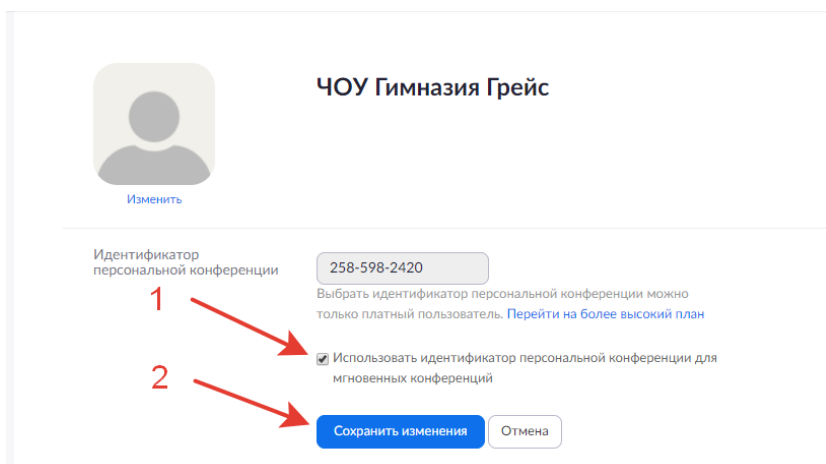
ЧОУ Гимназия Грейс

Изменить

Идентификатор персональной конференции

258-598-2420

Выбрать идентификатор персональной конференции можно только платный пользователь. Перейти на более высокий план

1

Использовать идентификатор персональной конференции для мгновенных конференций

2

Сохранить изменения

Отмена